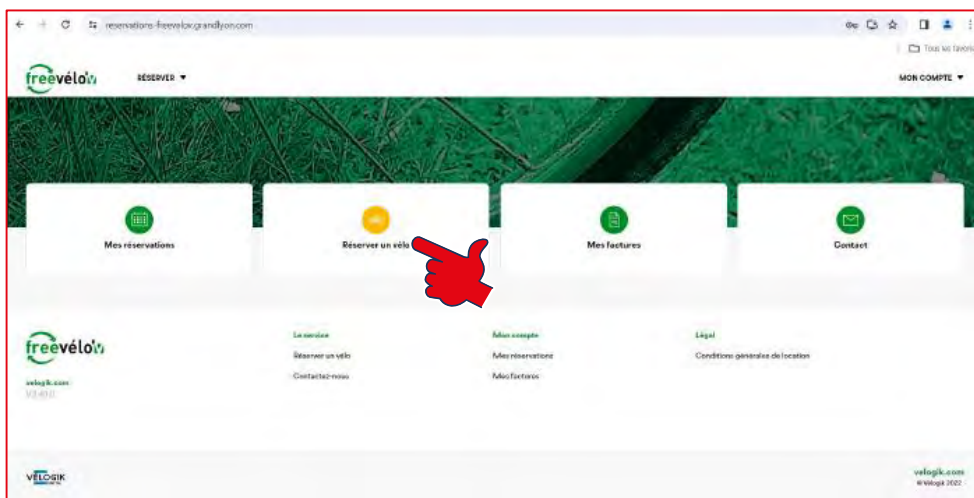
reservations-freevelov.grandlyon.com

Tous les favoris

freevélo'v RÉSERVER ▼

MON COMPTE ▼

Mes réservations

Réserver un vélo

Mes factures

Contact

freevélo'v

velogik.com
V3.49.0

Le service
Réserver un vélo
Contactez-nous

Mon compte
Mes réservations
Mes factures

Légal
Conditions générales de location

VELOGIK

velogik.com
© Velogik 2022